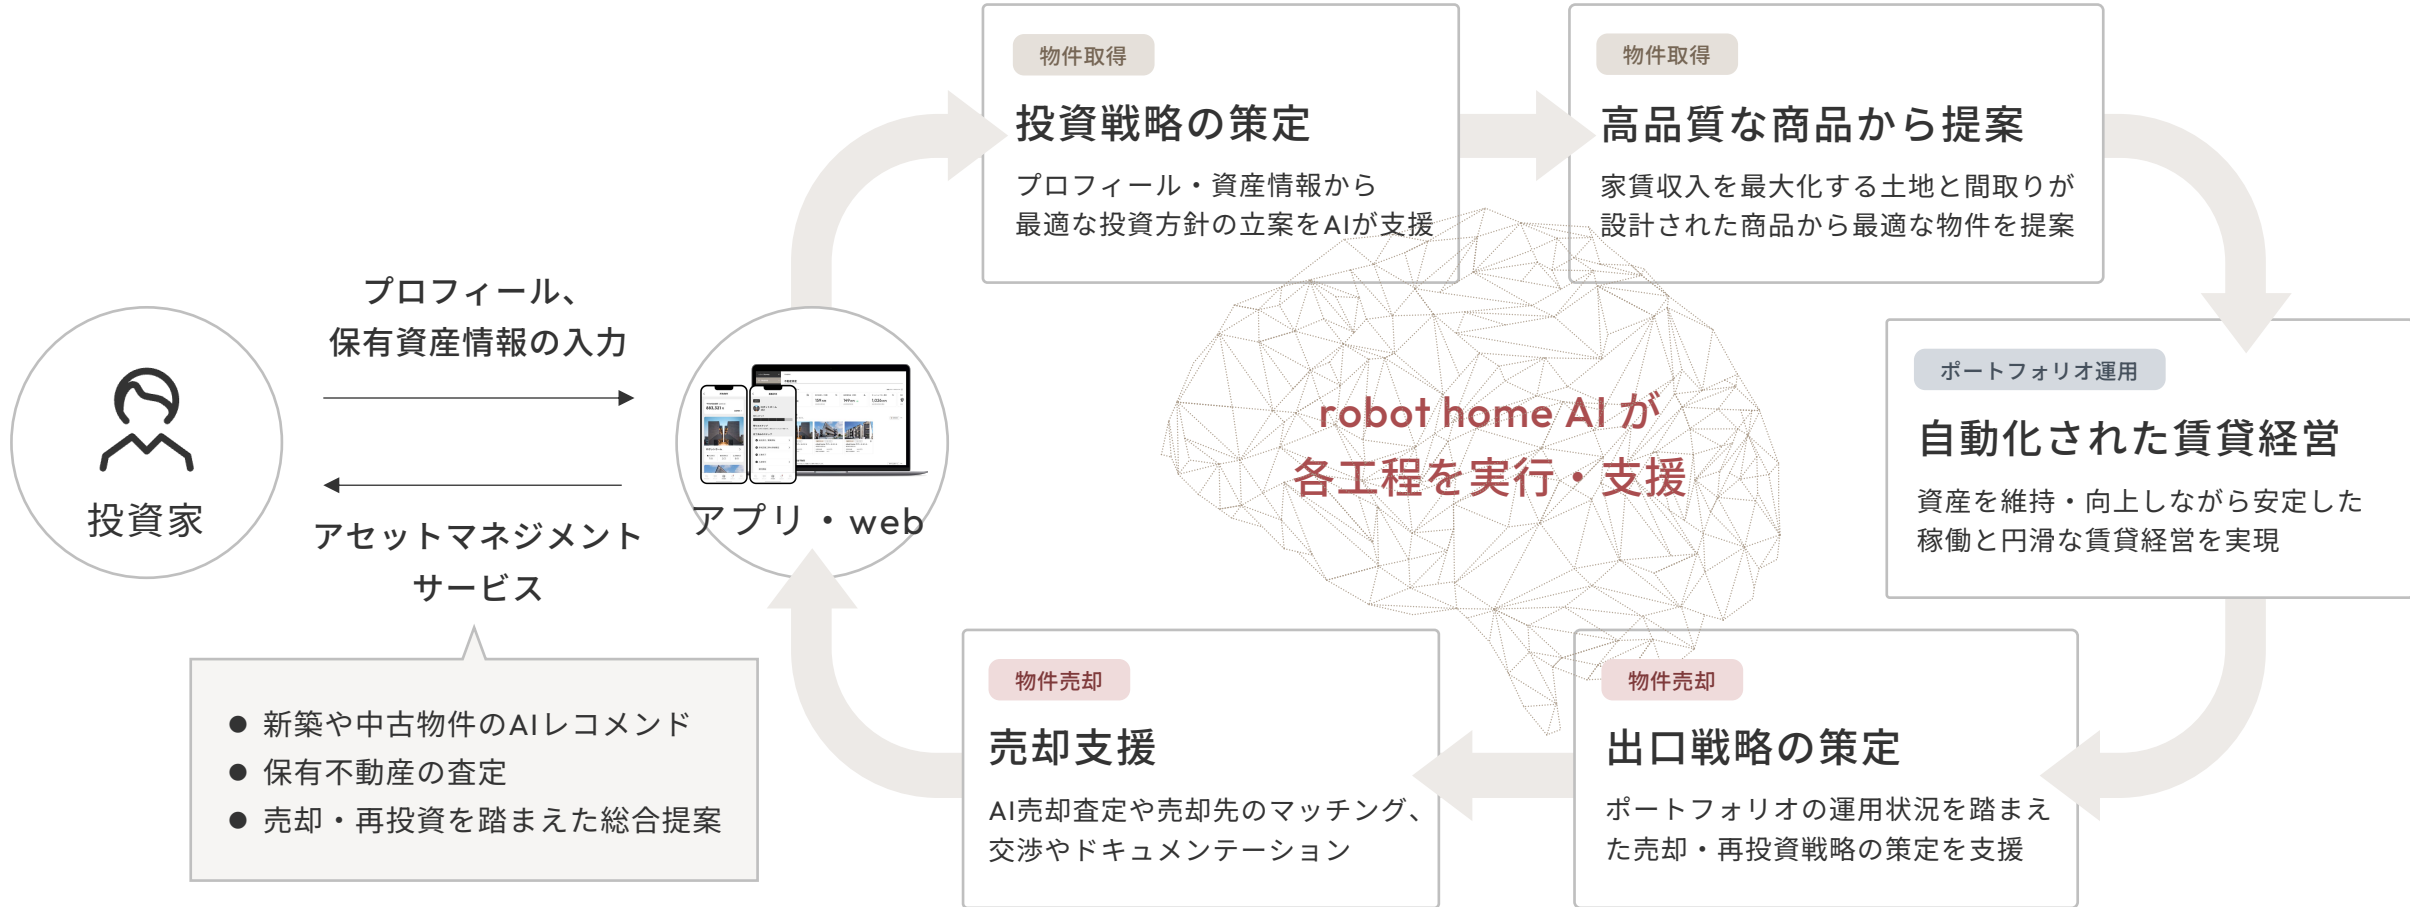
投資家

プロフィール、
保有資産情報の入力

アセットマネジメント
サービス

● 新築や中古物件のAIレコメンド
● 保有不動産の査定
● 売却・再投資を踏まえた総合提案

アプリ・web

物件取得
投資戦略の策定
プロフィール・資産情報から
最適な投資方針の立案をAIが支援

物件取得
高品質な商品から提案
家賃収入を最大化する土地と間取りが
設計された商品から最適な物件を提案

ポートフォリオ運用
自動化された賃貸経営
資産を維持・向上しながら安定した
稼働と円滑な賃貸経営を実現

robot home AI が
各工程を実行・支援

物件売却
出口戦略の策定
ポートフォリオの運用状況を踏まえ
た売却・再投資戦略の策定を支援

物件売却
売却支援
AI売却査定や売却先のマッチング、
交渉やドキュメンテーション